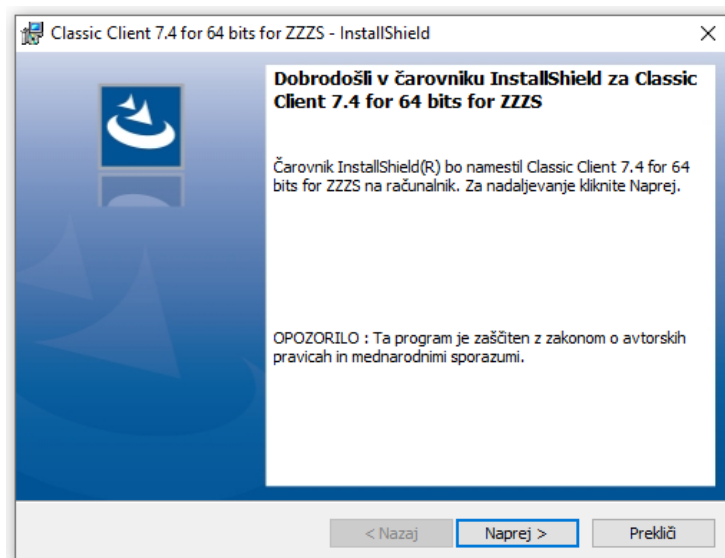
Classic Client 7.4 for 64 bits for ZZZS - InstallShield

X

Dobrodošli v čarovniku InstallShield za Classic Client 7.4 for 64 bits for ZZZS

Čarovnik InstallShield(R) bo namestil Classic Client 7.4 for 64 bits for ZZZS na računalnik. Za nadaljevanje kliknite Naprej.

OPOZORILO : Ta program je zaščiten z zakonom o avtorskih pravicah in mednarodnimi sporazumi.

< Nazaj

Naprej >

Prekliči